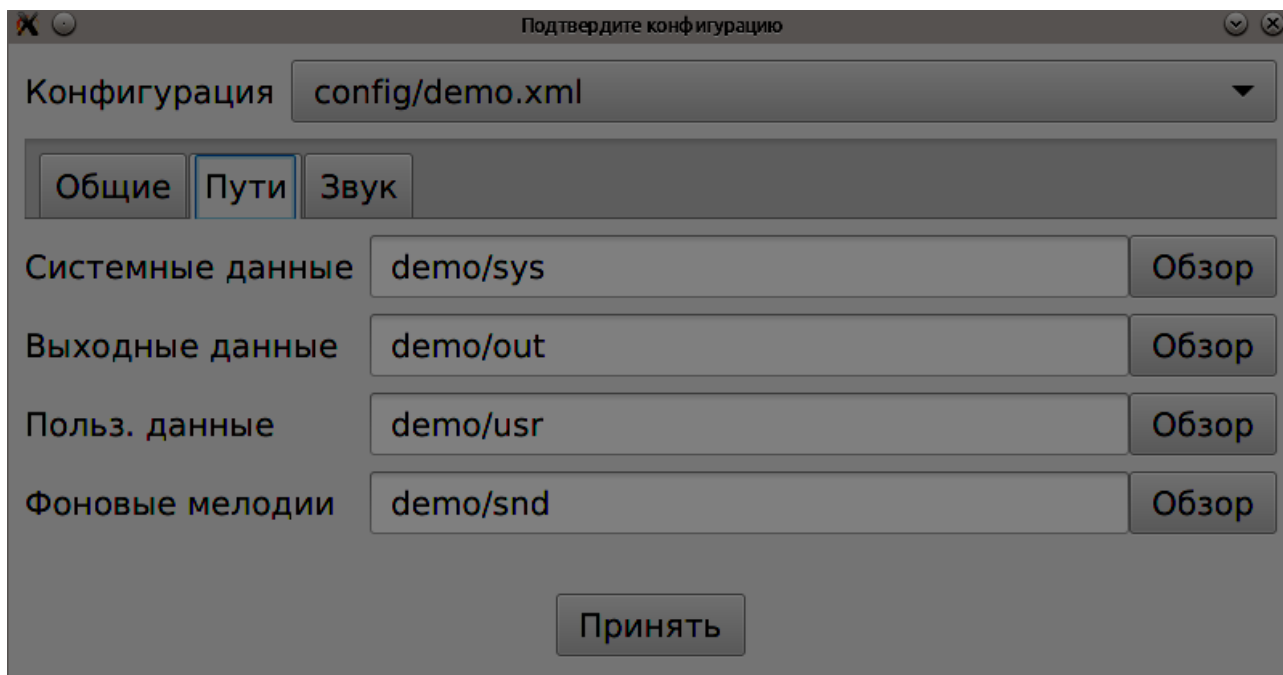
Подтвердите конфигурацию

Конфигурация config/demo.xml

Общие Пути Звук

Системные данные demo/sys Обзор

Выходные данные demo/out Обзор

Польз. данные demo/usr Обзор

Фоновые мелодии demo/snd Обзор

Принять